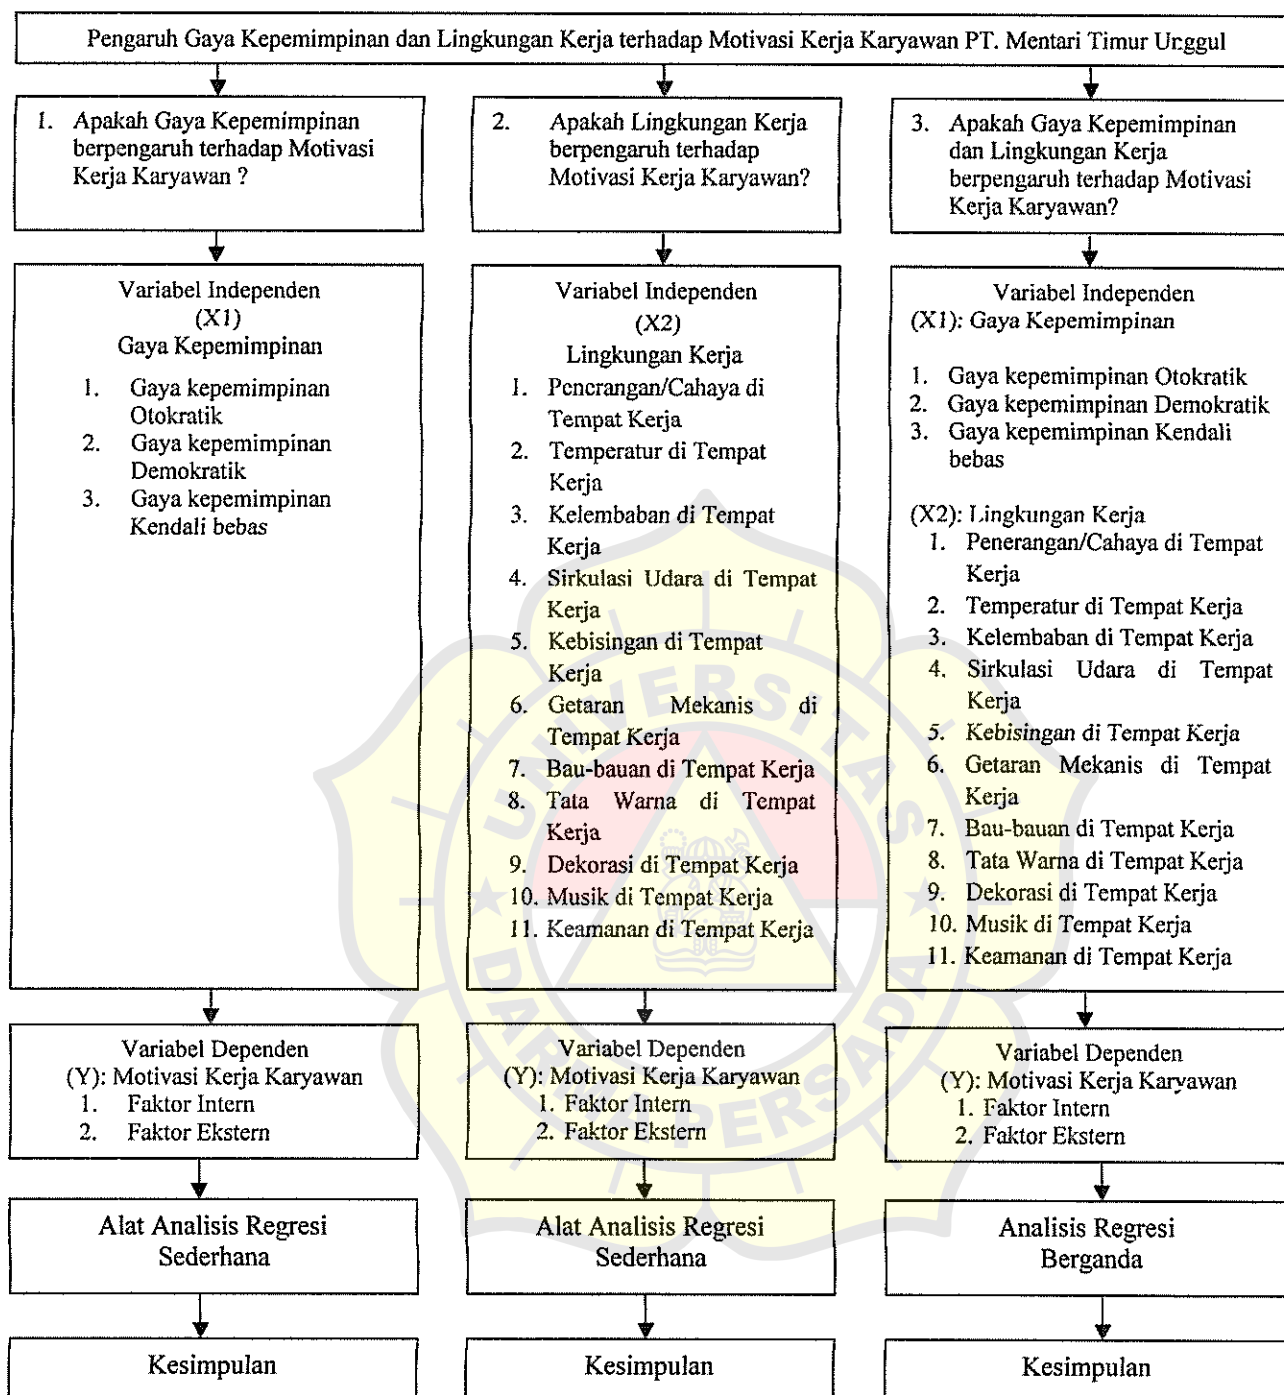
Pengaruh Gaya Kepemimpinan dan Lingkungan Kerja terhadap Motivasi Kerja Karyawan PT. Mentari Timur Unggul

1. Apakah Gaya Kepemimpinan berpengaruh terhadap Motivasi Kerja Karyawan ?

Variabel Independen
(X1)
Gaya Kepemimpinan
1. Gaya kepemimpinan Otokratik
2. Gaya kepemimpinan Demokratik
3. Gaya kepemimpinan Kendali bebas

Variabel Dependen
(Y): Motivasi Kerja Karyawan
1. Faktor Intern
2. Faktor Ekstern

Alat Analisis Regresi Sederhana

Kesimpulan

2. Apakah Lingkungan Kerja berpengaruh terhadap Motivasi Kerja Karyawan?

Variabel Independen
(X2)
Lingkungan Kerja
1. Penerangan/Cahaya di Tempat Kerja
2. Temperatur di Tempat Kerja
3. Kelembaban di Tempat Kerja
4. Sirkulasi Udara di Tempat Kerja
5. Kebisingan di Tempat Kerja
6. Getaran Mekanis di Tempat Kerja
7. Bau-bauan di Tempat Kerja
8. Tata Warna di Tempat Kerja
9. Dekorasi di Tempat Kerja
10. Musik di Tempat Kerja
11. Keamanan di Tempat Kerja

Variabel Dependen
(Y): Motivasi Kerja Karyawan
1. Faktor Intern
2. Faktor Ekstern

Alat Analisis Regresi Sederhana

Kesimpulan

3. Apakah Gaya Kepemimpinan dan Lingkungan Kerja berpengaruh terhadap Motivasi Kerja Karyawan?

Variabel Independen
(X1): Gaya Kepemimpinan

1. Gaya kepemimpinan Otokratik
2. Gaya kepemimpinan Demokratik
3. Gaya kepemimpinan Kendali bebas

(X2): Lingkungan Kerja
1. Penerangan/Cahaya di Tempat Kerja
2. Temperatur di Tempat Kerja
3. Kelembaban di Tempat Kerja
4. Sirkulasi Udara di Tempat Kerja
5. Kebisingan di Tempat Kerja
6. Getaran Mekanis di Tempat Kerja
7. Bau-bauan di Tempat Kerja
8. Tata Warna di Tempat Kerja
9. Dekorasi di Tempat Kerja
10. Musik di Tempat Kerja
11. Keamanan di Tempat Kerja

Variabel Dependen
(Y): Motivasi Kerja Karyawan
1. Faktor Intern
2. Faktor Ekstern

Analisis Regresi Berganda

Kesimpulan